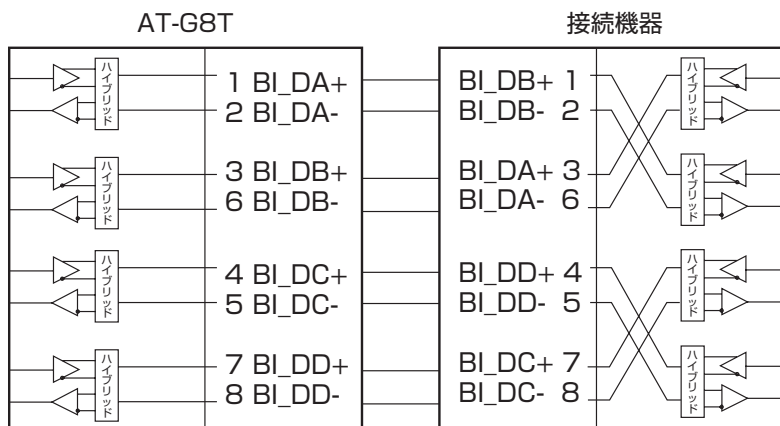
AT-G8T

接続機器

ハイブリッド
ハイブリッド
ハイブリッド
ハイブリッド

1 BI_DA+
2 BI_DA-
3 BI_DB+
6 BI_DB-
4 BI_DC+
5 BI_DC-
7 BI_DD+
8 BI_DD-

BI_DB+ 1
BI_DB- 2
BI_DA+ 3
BI_DA- 6
BI_DD+ 4
BI_DD- 5
BI_DC+ 7
BI_DC- 8

ハイブリッド
ハイブリッド
ハイブリッド
ハイブリッド